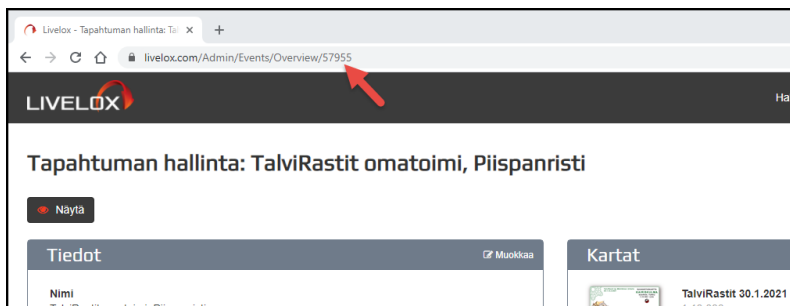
Livelox - Tapahtuman hallinta: Tal ×
+
livelox.com/Admin/Events/Overview/57955
LIVELOX
Ha
Tapahtuman hallinta: TalviRastit omatoimi, Piispanristi
Näytä
Tiedot
Muokkaa
Nimi
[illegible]
Kartat
TalviRastit 30.1.2021
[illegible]